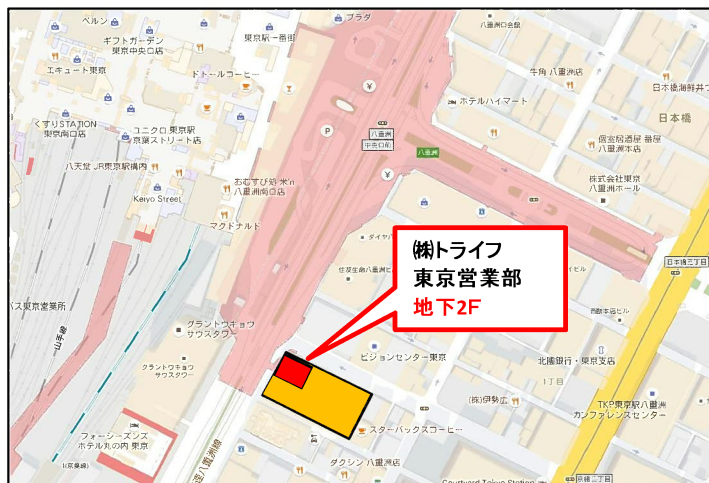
ベルン
ギフトガーデン 東京中央口店
エキュート東京
くすりSTATION 東京南口店
ユニクロ 東京駅 東京ストリート店
八天堂 JR東京駅構内
Keiyo Street
マクドナルド
おむすび処 米nl 八重洲口店
ドトールコーヒー
東京駅一番街
プラダ
八重洲 中央口前
八重洲
ホテルハイマート
牛角 八重洲店
八重洲口会館
株式会社東京 八重洲ホール
日本橋三丁目
日本橋
日本橋梅林
大和証券
ダイヤ
住友生命八重洲ビル
㈱トライフ
東京営業部
地下2F
ビジョンセンター東京
北國銀行・東京支店
1丁目
(株)伊勢広
TKP東京駅八重洲 カンファレンスセンター
スターバックスコーヒー
ダクシン 八重洲店
グラントウキョウ サウスタワー
フォーシーズンズ ホテル丸の内 東京
バス東京営業所
山手線
八重洲通